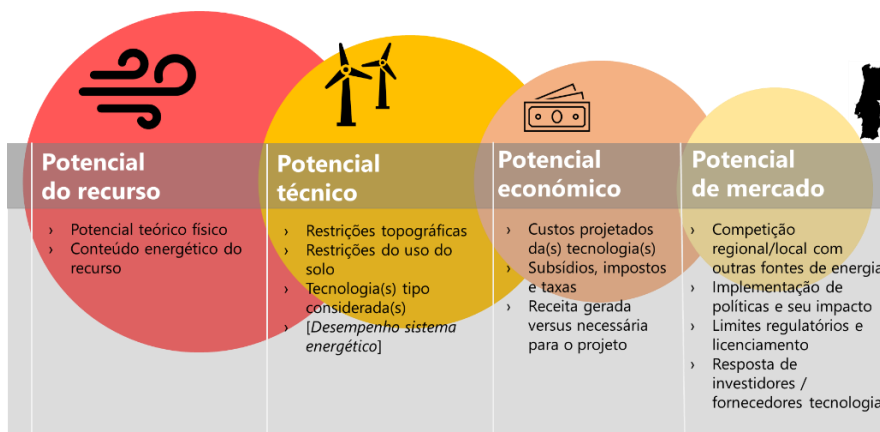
Potencial do recurso

› Potencial teórico físico
› Conteúdo energético do recurso

Potencial técnico

› Restrições topográficas
› Restrições do uso do solo
› Tecnologia(s) tipo considerada(s)
› [*Desempenho sistema energético*]

Potencial económico

› Custos projetados da(s) tecnologia(s)
› Subsídios, impostos e taxas
› Receita gerada versus necessária para o projeto

Potencial de mercado

› Competição regional/local com outras fontes de energia
› Implementação de políticas e seu impacto
› Limites regulatórios e licenciamento
› Resposta de investidores / fornecedores tecnologia